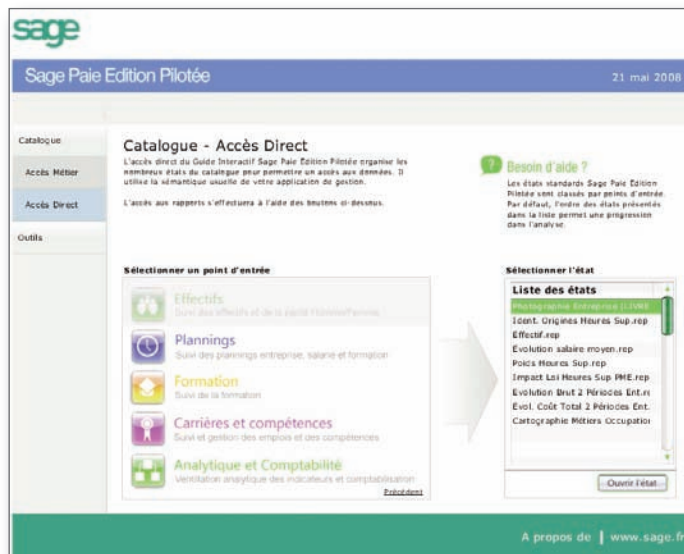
sage

Sage Paie Edition Pilotée

21 mai 2008

Catalogue

Accès Métier

Accès Direct

Outils

Catalogue - Accès Direct

L'accès direct du Guide Interactif Sage Paie Edition Pilotée organise les nombreux états du catalogue pour permettre un accès aux données. Il utilise la sémantique usuelle de votre application de gestion.

L'accès aux rapports s'effectuera à l'aide des boutons ci-dessous.

Besoin d'aide ?

Les états standards Sage Paie Edition Pilotée sont classés par points d'entrée. Par défaut, l'ordre des états présentés dans la liste permet une progression dans l'analyse.

Sélectionner un point d'entrée

Effectifs
Suivi des effectifs et de la parité Hommes/Femmes

Plannings
Suivi des plannings entreprise, salarié et formation

Formation
Suivi de la formation

Carrières et compétences
Suivi et gestion des emplois et des compétences

Analytique et Comptabilité
Ventilation analytique des indicateurs et comptabilisation

Précédent

Sélectionner l'état

Liste des états

Photographie Entreprise [LIVRE

Ident. Origines Heures Sup.rep

Effectif.rep

Evolution salaire moyen.rep

Poids Heures Sup.rep

Impact Loi Heures Sup PME.rep

Evolution Brut 2 Périodes Ent.re

Evol. Coût Total 2 Périodes Ent.

Cartographie Métiers Occupation

Ouvrir l'état

A propos de | www.sage.fr